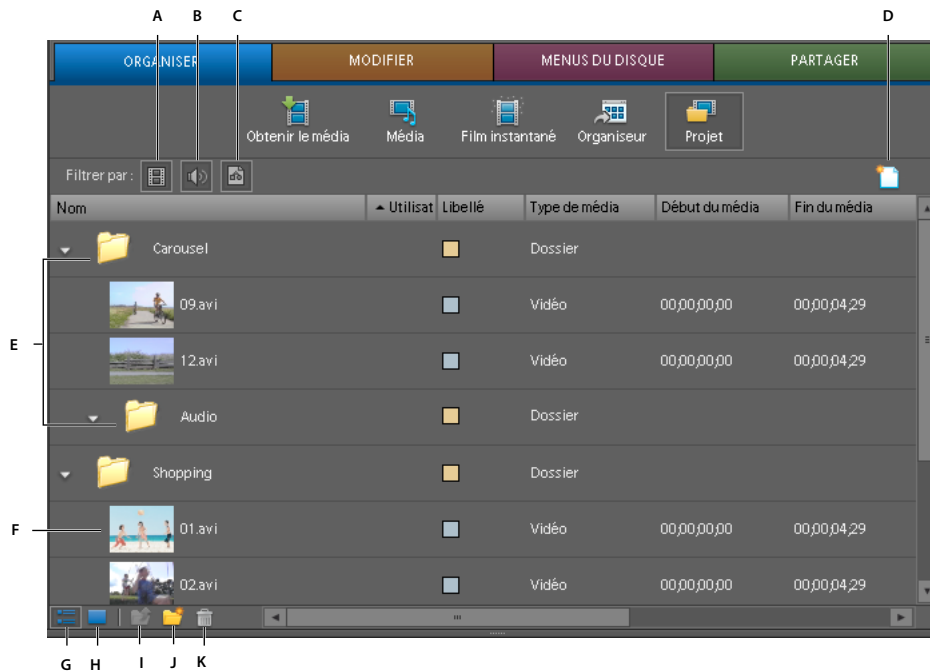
A B C D

ORGANISER MODIFIER MENUS DU DISQUE PARTAGER

Obtenir le média Média Film instantané Organiseur Projet

Filtrer par :

| Nom | Utilisat | Libellé | Type de média | Début du média | Fin du média |
|---|---|---|---|---|---|
| Carousel | | | Dossier | | |
| 09.avi | | | Vidéo | 00;00;00;00 | 00;00;04;29 |
| 12.avi | | | Vidéo | 00;00;00;00 | 00;00;04;29 |
| Audio | | | Dossier | | |
| Shopping | | | Dossier | | |
| 01.avi | | | Vidéo | 00;00;00;00 | 00;00;04;29 |
| 02.avi | | | Vidéo | 00;00;00;00 | 00;00;04;29 |

E

F

G H I J K